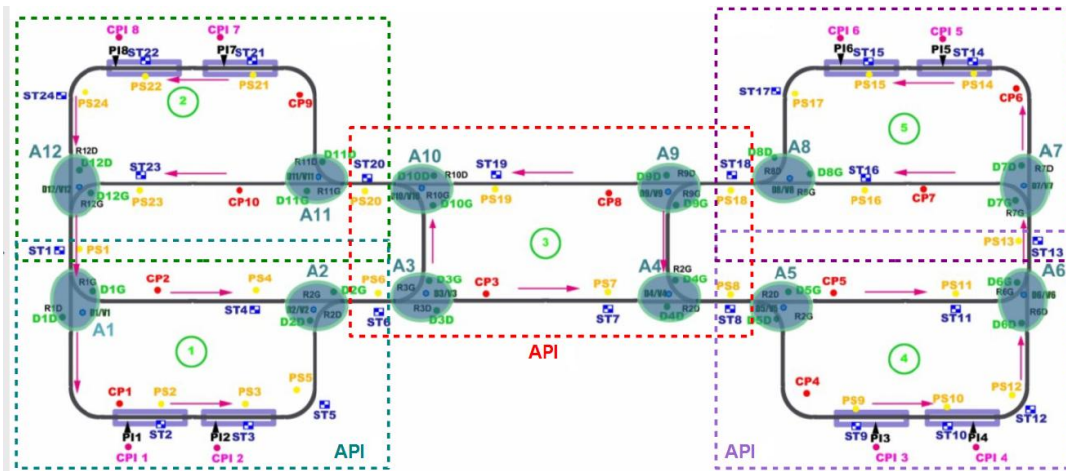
CPI 8
CPI 7
PI8
ST22
PI7
ST21
ST24
PS24
PS22
2
PS21
CP9
R12D
A12
D12D
B1/V12
D12G
R12G
ST23
PS23
R11D
D11D
B11/V11
R11G
D11G
A11
CP10
ST20
PS20
A10
D10D
R10D
B10/V10
R10G
D10G
ST19
PS19
3
CP8
A9
D9D
R9D
B9/V9
R9G
D9G
ST18
PS18
D8D
A8
R8D
B8/V8
R8G
D8G
ST16
PS16
CP7
A7
D7D
R7D
B7/V7
D7G
R7G
CPI 6
CPI 5
PI6
ST15
PI5
ST14
ST17
PS17
PS15
PS14
CP6
5
ST1
PS1
A1
R1G
D1G
R1D
D1D
B1/V1
CP2
PS4
ST4
A2
R2G
D2G
B2/V2
D2D
R2D
1
CP1
PS2
PS3
PS5
ST5
PI1
ST2
PI2
ST3
CPI 1
CPI 2
API
PS6
ST6
A3
R3G
D3G
B3/V3
R3D
D3D
CP3
PS7
ST7
A4
R2G
D4G
B4/V4
R2D
D4D
API
PS8
ST8
A5
R2D
D5G
B5/V5
D5D
R2G
CP5
PS11
ST11
A6
D6G
B6/V6
R6D
D6D
PS13
ST13
4
CP4
PS9
PS10
PS12
ST12
ST9
PI3
ST10
PI4
CPI 3
CPI 4
API